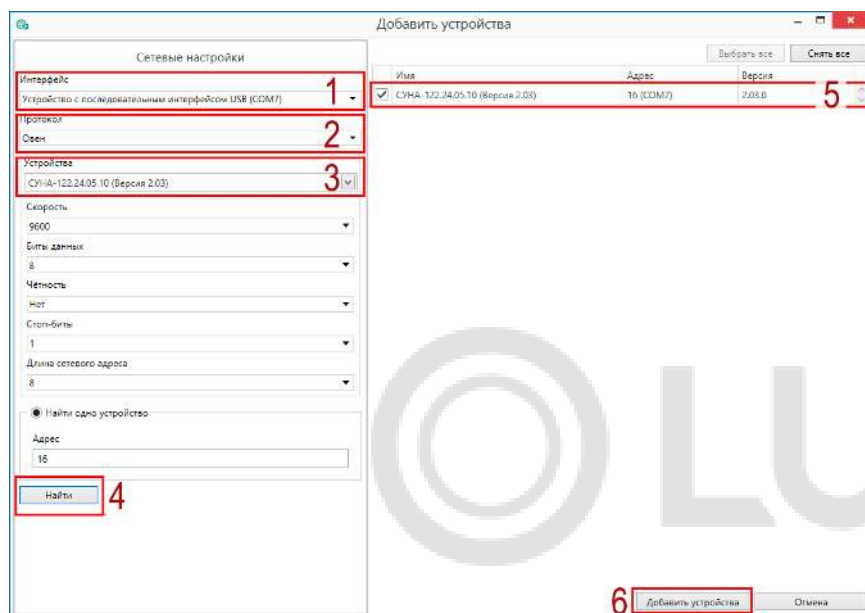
Добавить устройства

Сетевые настройки

Интерфейс
Устройство с последовательным интерфейсом USB (COM7)
1

Протокол
Овен
2

Устройства
СУНА-122.24.05.10 (Версия 2.03)
3

Скорость
9600

Биты данных
8

Четность
Нет

Стоп-биты
1

Длина сетевого адреса
8

Найти одно устройство

Адрес
16

Найти
4

Выбрать все
Снять все

| Имя | Адрес | Версия |
|---|---|---|
| СУНА-122.24.05.10 (Версия 2.03) | 16 (COM7) | 2.03.0 |

5

6
Добавить устройства
Отмена